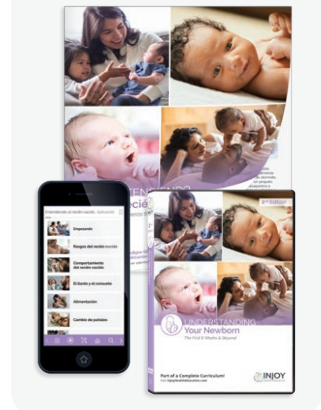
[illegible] recién nacido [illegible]

Empezando

Rasgos del recién nacido

Comportamiento del recién nacido

El llanto y el consuelo

Alimentación

Cambio de pañales

UNDERSTANDING Your Newborn

The First 6 Weeks & Beyond

Part of a Complete Curriculum!

INJOY

3rd Edition